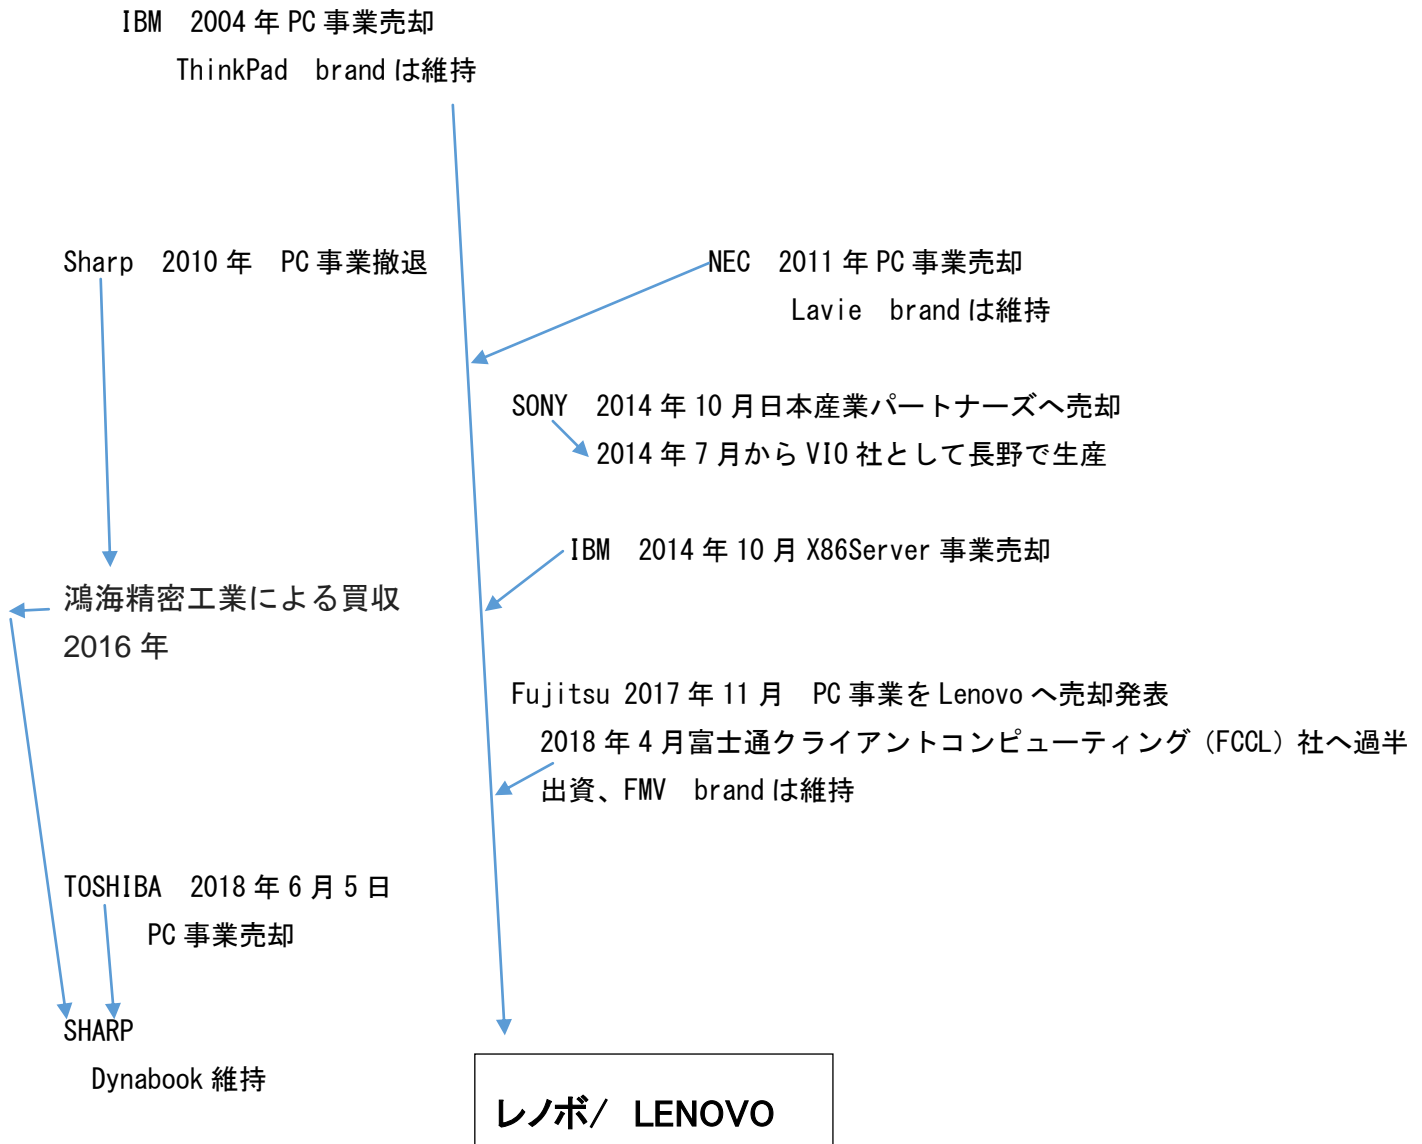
IBM 2004 年 PC 事業売却
ThinkPad brand は維持

Sharp 2010 年 PC 事業撤退

NEC 2011 年 PC 事業売却
Lavie brand は維持

SONY 2014 年 10 月日本産業パートナーズへ売却
2014 年 7 月から VIO 社として長野で生産

IBM 2014 年 10 月 X86Server 事業売却

鴻海精密工業による買収
2016 年

Fujitsu 2017 年 11 月 PC 事業を Lenovo へ売却発表
2018 年 4 月富士通クライアントコンピューティング（FCCL）社へ過半出資、FMV brand は維持

TOSHIBA 2018 年 6 月 5 日
PC 事業売却

SHARP
Dynabook 維持

レノボ/ LENOVO